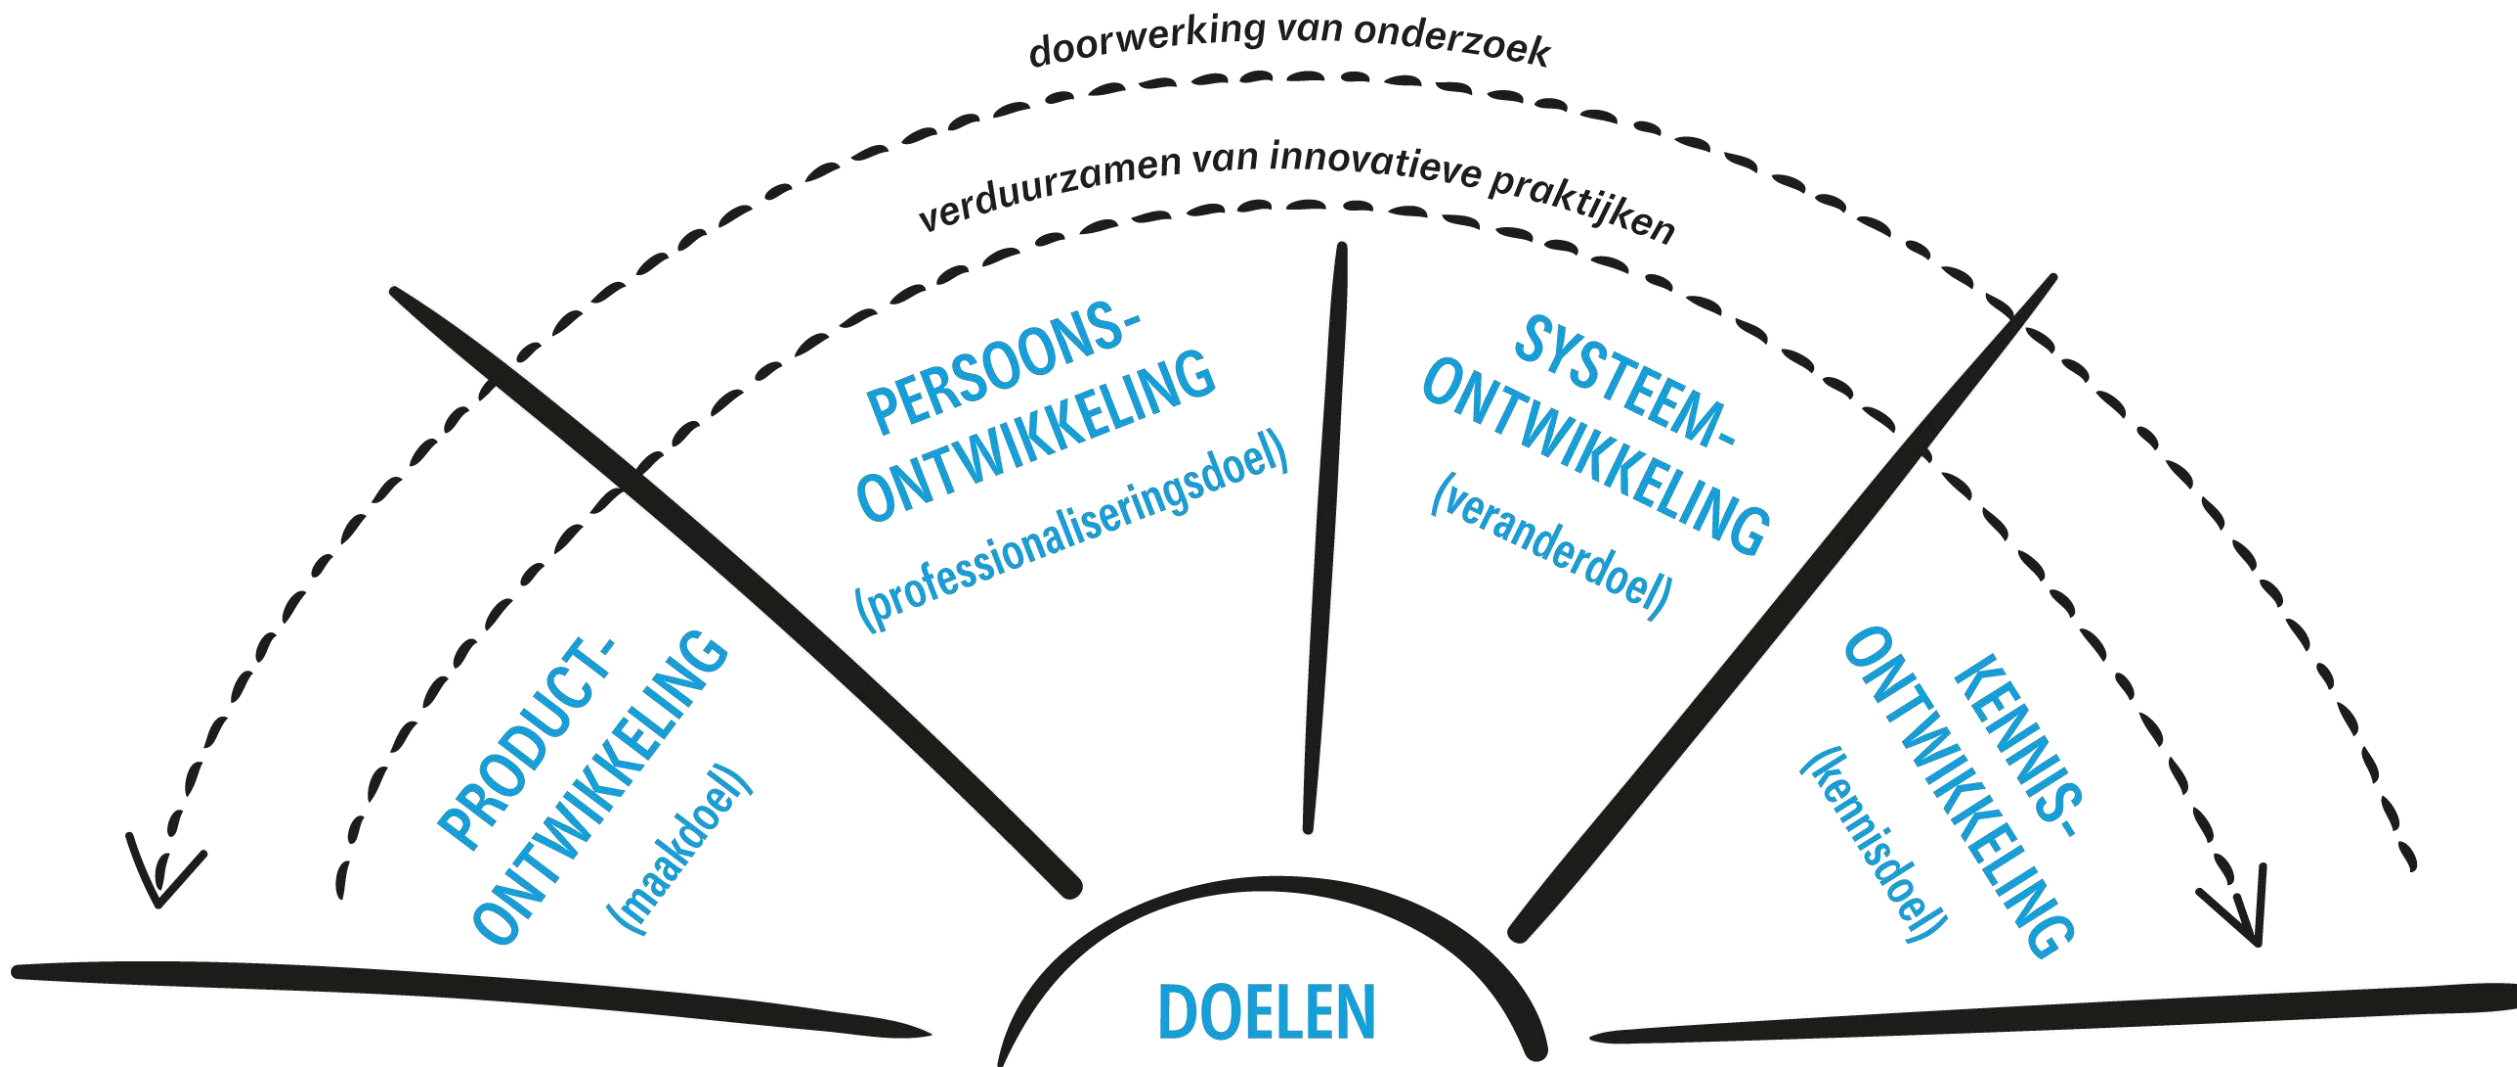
doorwerking van onderzoek

verduurzamen van innovatieve praktijken

PRODUCT-ONTWIKKELING (maakdoel)

PERSOONS-ONTWIKKELING (professionaliseringsdoel)

SYSTEEM-ONTWIKKELING (veranderdoel)

KENNIS-ONTWIKKELING (kennisdoel)

DOELEN